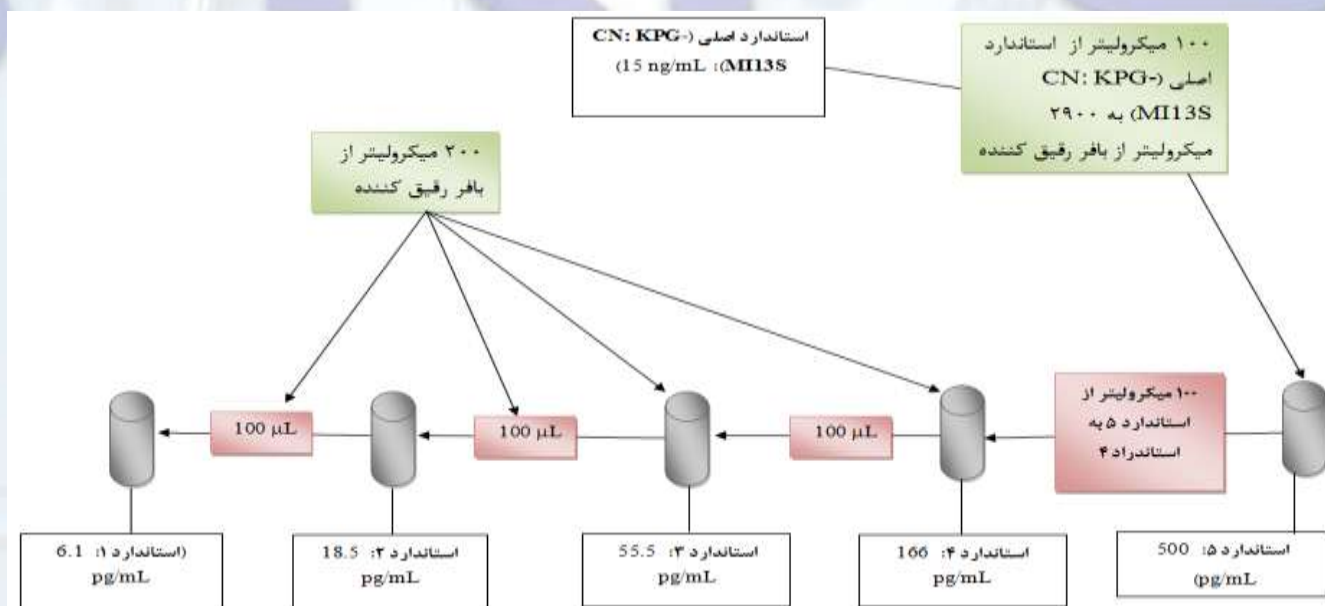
استاندارد اصلی (-CN: KPG
(15 ng/mL :MI13S

۱۰۰ میکرولیتر از استاندارد اصلی (-CN: KPG
MI13S) به ۲۹۰۰
میکرولیتر از بافر رقیق کننده

۲۰۰ میکرولیتر از
بافر رقیق کننده

100 μL

100 μL

100 μL

۱۰۰ میکرولیتر از
استاندارد ۵ به
استانداراد ۴

(استاندارد ۱: 6.1
pg/mL

استاندارد ۲: 18.5
pg/mL

استاندارد ۳: 55.5
pg/mL

استاندارد ۴: 166
pg/mL

استاندارد ۵: 500
(pg/mL